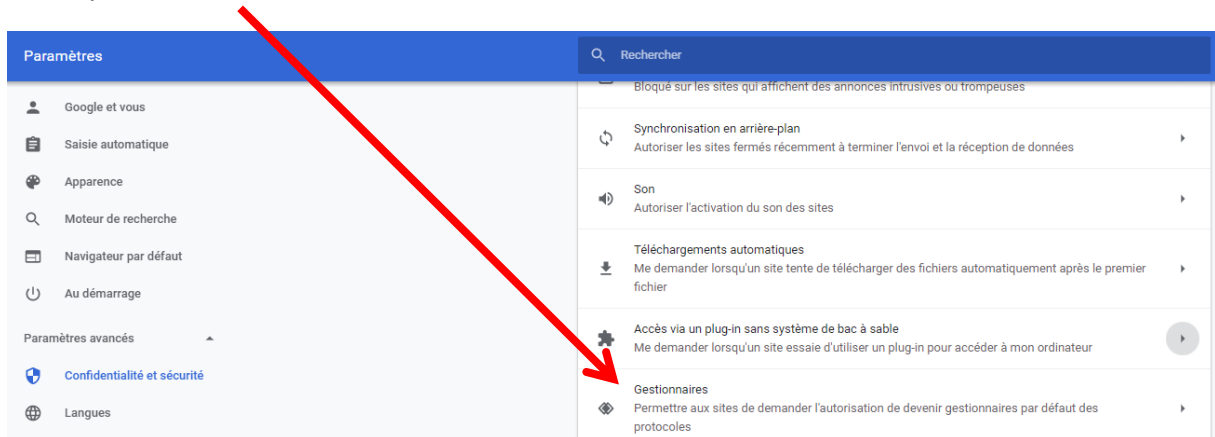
Paramètres

Rechercher

Google et vous

Saisie automatique

Apparence

Moteur de recherche

Navigateur par défaut

Au démarrage

Paramètres avancés

Confidentialité et sécurité

Langues

Bloqué sur les sites qui affichent des annonces intrusives ou trompeuses

Synchronisation en arrière-plan
Autoriser les sites fermés récemment à terminer l'envoi et la réception de données

Son
Autoriser l'activation du son des sites

Téléchargements automatiques
Me demander lorsqu'un site tente de télécharger des fichiers automatiquement après le premier fichier

Accès via un plug-in sans système de bac à sable
Me demander lorsqu'un site essaie d'utiliser un plug-in pour accéder à mon ordinateur

Gestionnaires
Permettre aux sites de demander l'autorisation de devenir gestionnaires par défaut des protocoles